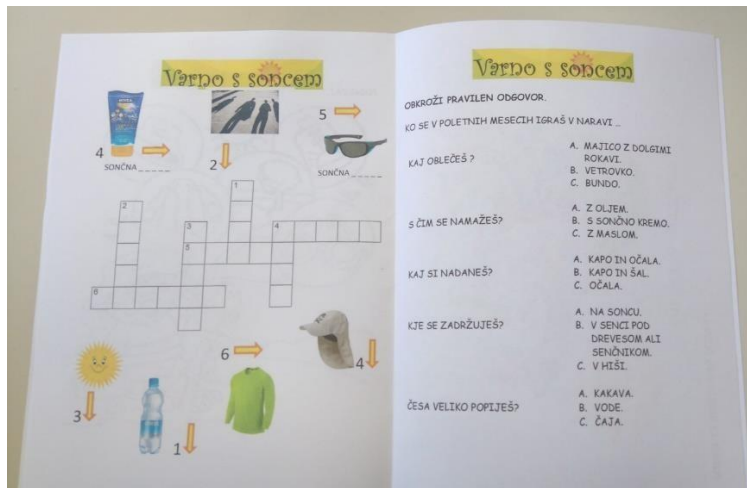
Varno s soncem

4
SONČNA ______

2

5
SONČNA ______

1
2
3
4
5
6

6

4

3

1

Varno s soncem

OBKROŽI PRAVILEN ODGOVOR.

KO SE V POLETNIH MESECIH IGRAŠ V NARAVI ...

KAJ OBLEČEŠ ?
A. MAJICO Z DOLGIMI ROKAVI.
B. VETROVKO.
C. BUNDO.

S ČIM SE NAMAŽEŠ?
A. Z OLJEM.
B. S SONČNO KREMO.
C. Z MASLOM.

KAJ SI NADANEŠ?
A. KAPO IN OČALA.
B. KAPO IN ŠAL.
C. OČALA.

KJE SE ZADRŽUJEŠ?
A. NA SONCU.
B. V SENCI POD DREVESOM ALI SENČNIKOM.
C. V HIŠI.

ČESA VELIKO POPIJEŠ?
A. KAKAVA.
B. VODE.
C. ČAJA.